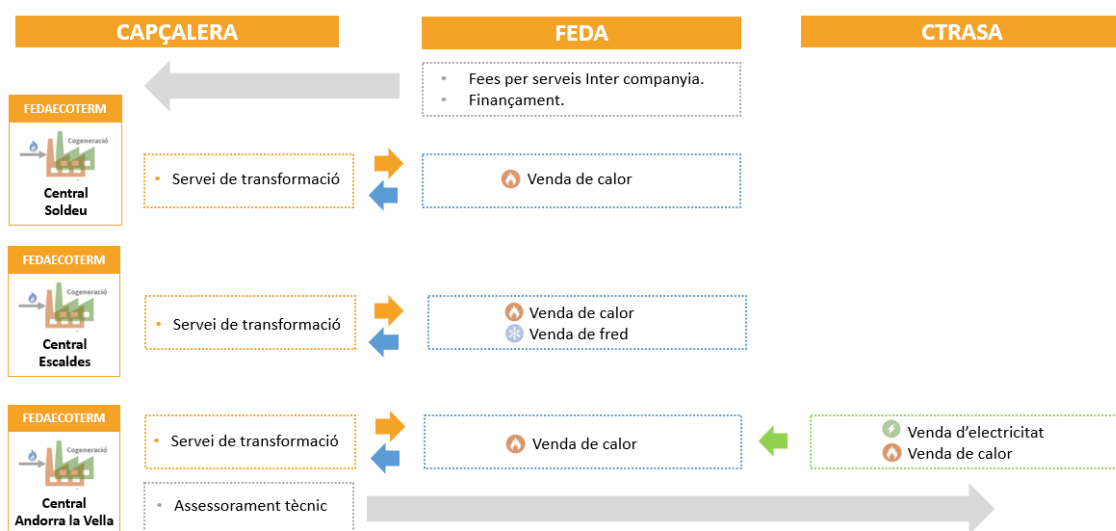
CAPÇALERA

FEDA

CTRASA

• Fees per serveis Inter companyia.
• Finançament.

FEDAECOTERM

Cogeneració

Central Soldeu

• Servei de transformació

Venda de calor

FEDAECOTERM

Cogeneració

Central Escaldes

• Servei de transformació

Venda de calor
Venda de fred

FEDAECOTERM

Cogeneració

Central Andorra la Vella

• Servei de transformació

Venda de calor

Venda d'electricitat
Venda de calor

• Assessorament tècnic